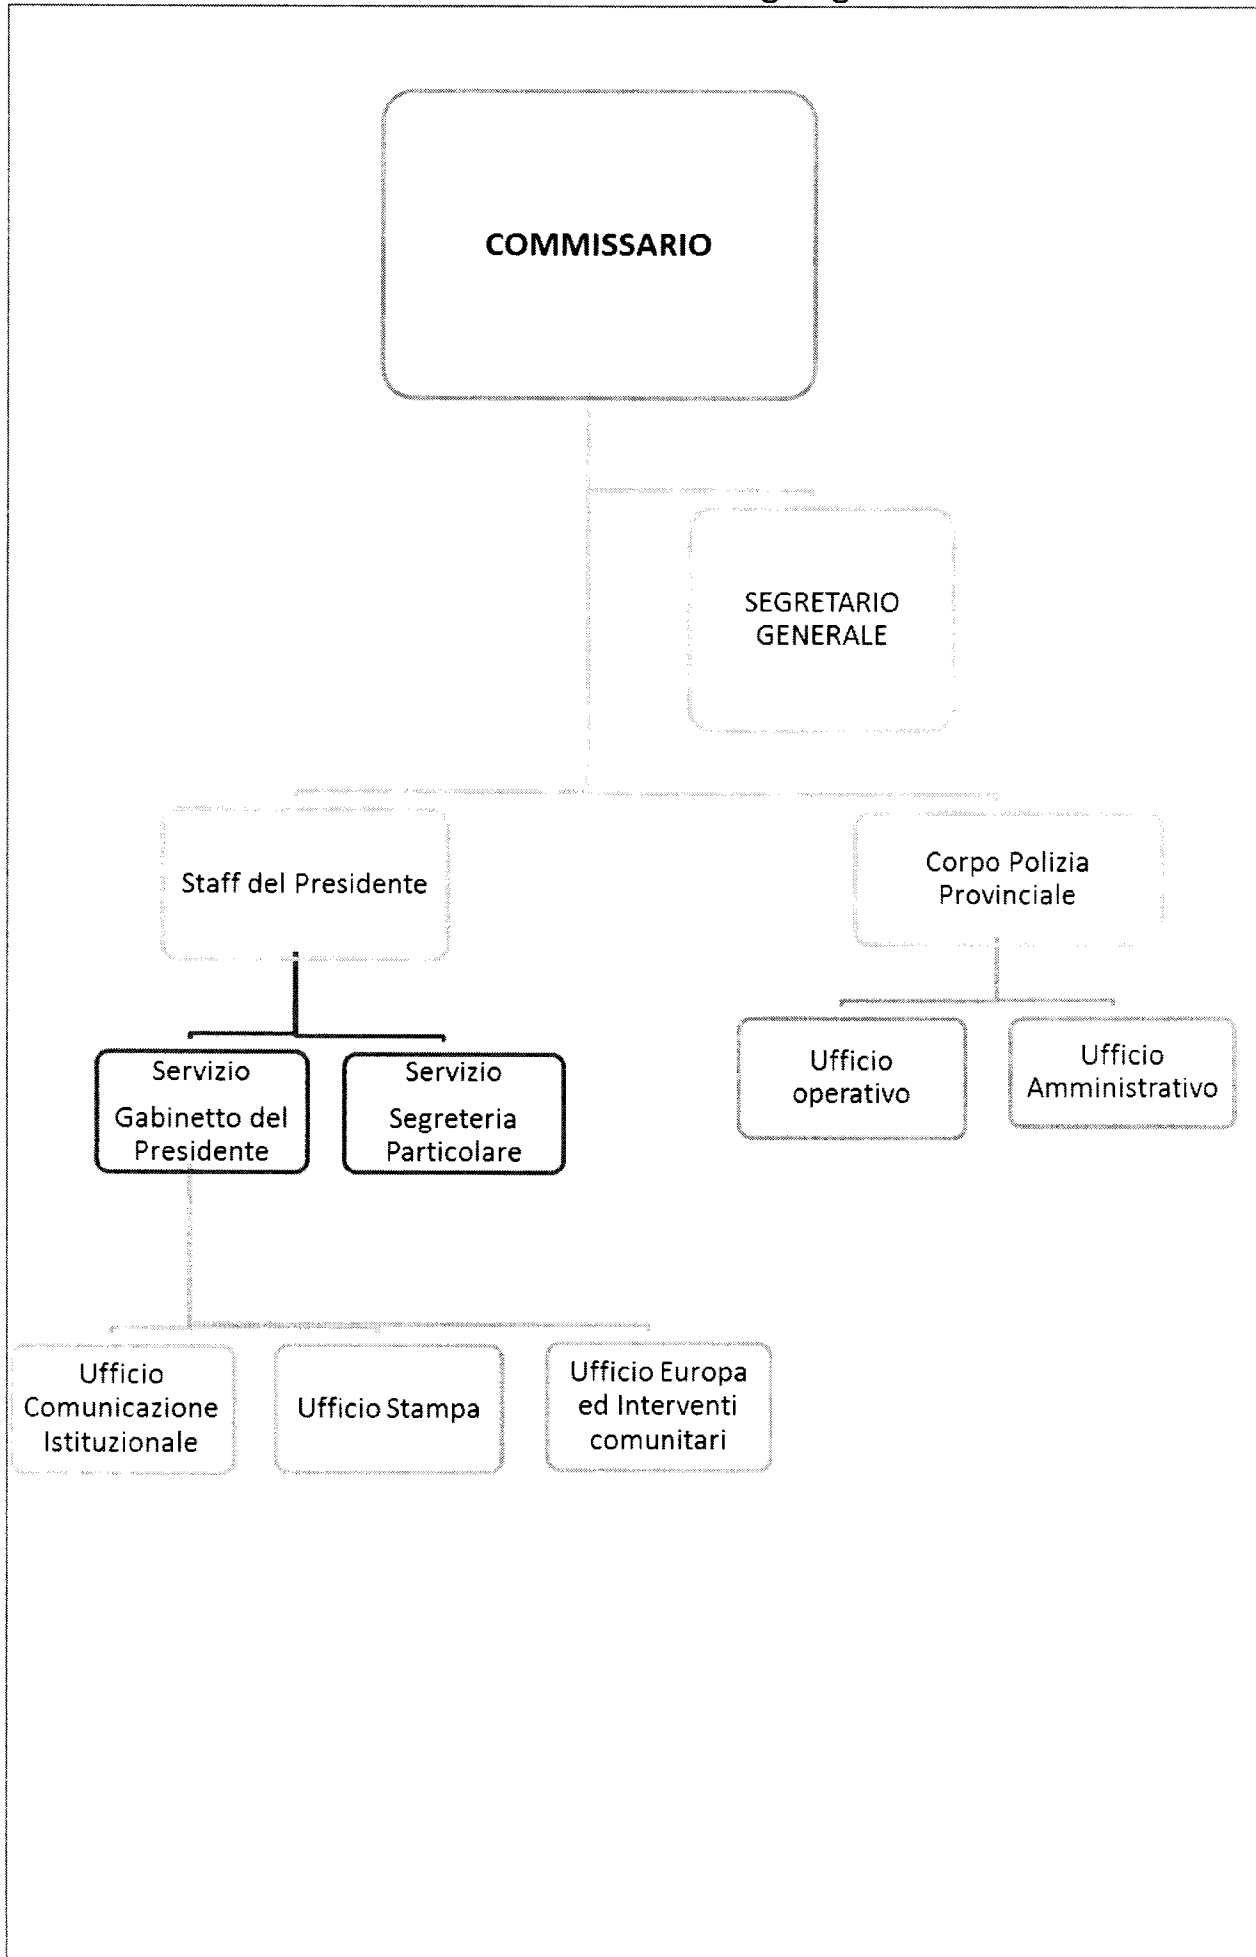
COMMISSARIO

SEGRETARIO GENERALE

Staff del Presidente

Corpo Polizia Provinciale

Servizio Gabinetto del Presidente

Servizio Segreteria Particolare

Ufficio operativo

Ufficio Amministrativo

Ufficio Comunicazione Istituzionale

Ufficio Stampa

Ufficio Europa ed Interventi comunitari